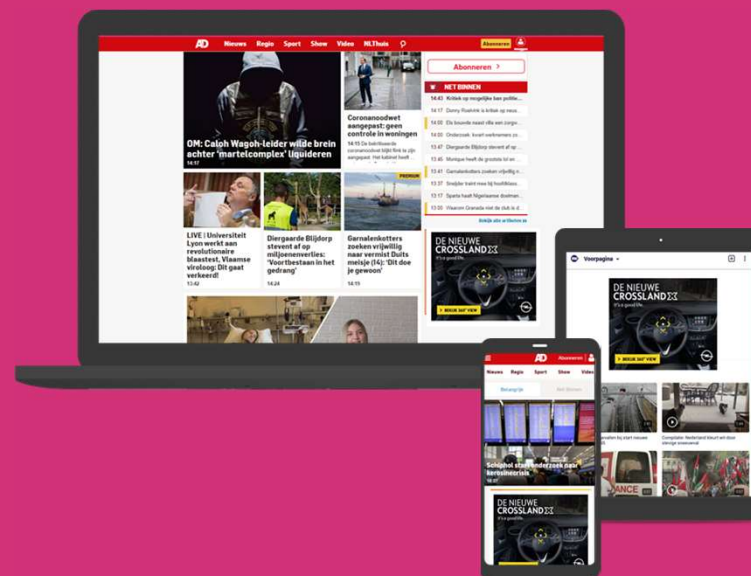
AD Nieuws Regio Sport Show Video NLThuis Abonneren

OM: Caloh Wagoh-leider wilde brein achter 'martelcomplex' liquideren
14:17

Coronanoodwet aangepast: geen controle in woningen
14:15 De belofte van de coronanoodwet blijft fink te zijn aangepast. Het kabinet heeft

Abonneren >

NET BINNEN
14:43 Kritiek op mogelijke ban politie...
14:17 Danny Roelvink is kritiek op vrouw...
14:50 Els boende naast villa een zorgw...
14:00 Onderzoek: kwart werknemers zo...
13:47 Diergaarde Blijdorp stevent af op...
13:45 Monique heeft de grootste lol en...
13:41 Garnalenkotters zoeken vrijwillig...
13:37 Snelste trein mee bij hoofdkwa...
13:17 Sparta haalt Nigeriaanse doelman...
13:30 Vlaamse Granada met de club ui...
Bekijk alle artikelen »

LIVE | Universiteit Lyon werkt aan revolutionaire blaastest, Vlaamse viroloog: Dit gaat verkeerd!
13:42

Diergaarde Blijdorp stevent af op miljoenenverlies: 'Voortbestaan in het gedrang'
14:24

PREMIUM
Garnalenkotters zoeken vrijwillig naar vermist Duits meisje (14): 'Dit doe je gewoon'
14:15

DE NIEUWE CROSSLAND X
BEKIJK 360° VIEW

Voorpagina
DE NIEUWE CROSSLAND X
BEKIJK 360° VIEW

AD Abonneren
Nieuws Regio Sport Show Video
Belangrijk Net binnen
Schiphol start onderzoek naar kerosinecrisis
DE NIEUWE CROSSLAND X

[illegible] bij start nieuwe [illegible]
Compilatie: Nederland kleurt wit door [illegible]